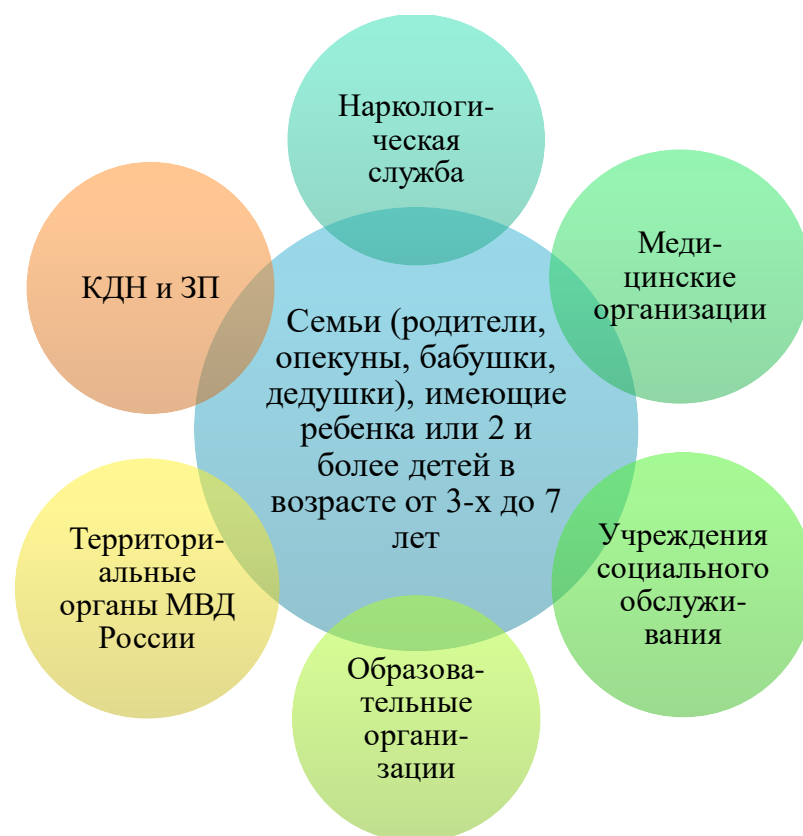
Наркологическая служба

Медицинские организации

КДН и ЗП

Семьи (родители, опекуны, бабушки, дедушки), имеющие ребенка или 2 и более детей в возрасте от 3-х до 7 лет

Учреждения социального обслуживания

Территориальные органы МВД России

Образовательные организации